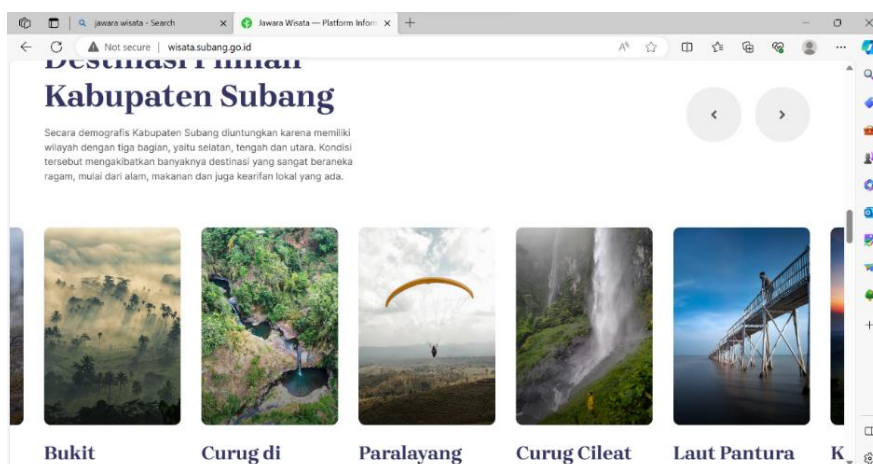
jawara wisata - Search
Jawara Wisata — Platform Inform
Not secure | wisata.subang.go.id

Destinasi Pilihan
Kabupaten Subang

Secara demografis Kabupaten Subang diuntungkan karena memiliki wilayah dengan tiga bagian, yaitu selatan, tengah dan utara. Kondisi tersebut mengakibatkan banyaknya destinasi yang sangat beraneka ragam, mulai dari alam, makanan dan juga kearifan lokal yang ada.

Bukit
Curug di
Paralayang
Curug Cileat
Laut Pantura
K